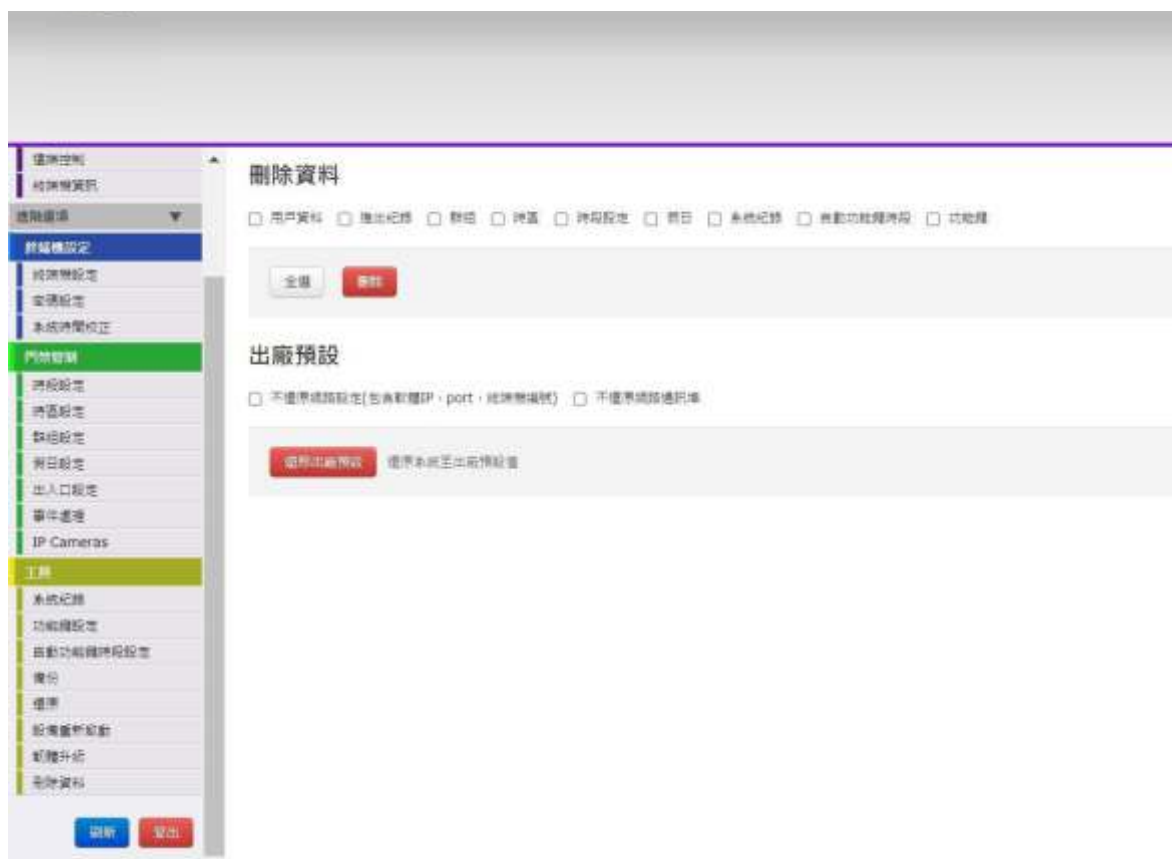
遠端控制
終端機資訊
進階選項
終端機設定
終端機設定
安須設定
系統時間校正
門禁管理
時段設定
時區設定
群組設定
假日設定
出入口設定
事件處理
IP Cameras
工具
系統紀錄
功能鍵設定
自動功能鍵時段設定
備份
還原
設備重新啟動
韌體升級
刪除資料
刷新
登出

刪除資料

☐ 用戶資料 ☐ 進出紀錄 ☐ 群組 ☐ 時區 ☐ 時段設定 ☐ 假日 ☐ 系統紀錄 ☐ 自動功能鍵時段 ☐ 功能鍵

全選 刪除

出廠預設

☐ 不還原網路設定(包含軟體IP，port，終端機編號) ☐ 不還原網路通訊埠

還原出廠預設 還原系統至出廠預設值